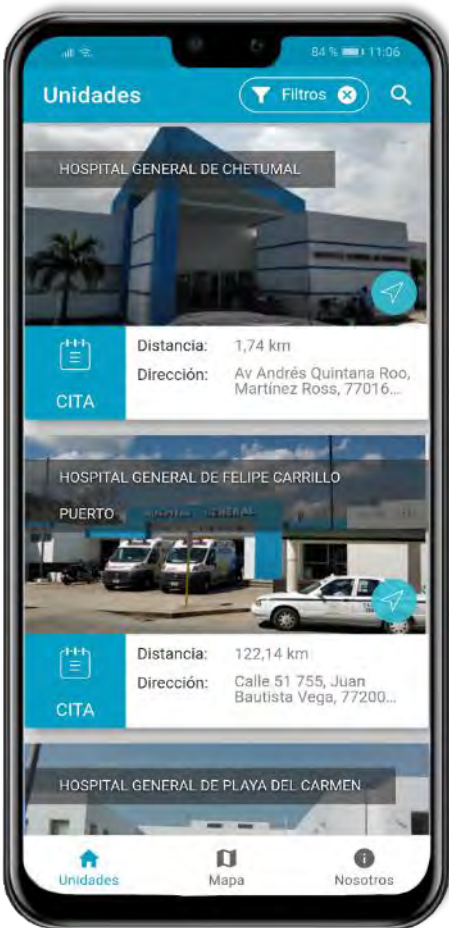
84 % 11:06

Unidades

Filtros

HOSPITAL GENERAL DE CHETUMAL

CITA

Distancia: 1,74 km

Dirección: Av Andrés Quintana Roo, Martínez Ross, 77016...

HOSPITAL GENERAL DE FELIPE CARRILLO PUERTO

CITA

Distancia: 122,14 km

Dirección: Calle 51 755, Juan Bautista Vega, 77200...

HOSPITAL GENERAL DE PLAYA DEL CARMEN

Unidades

Mapa

Nosotros